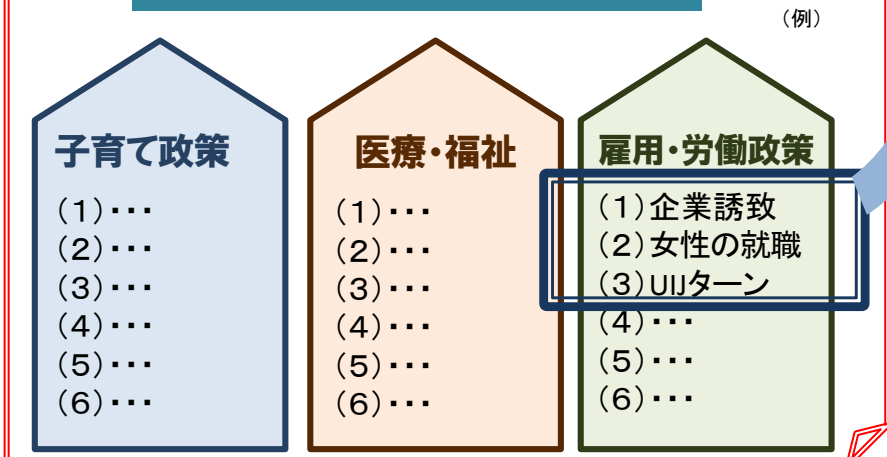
（例）

子育て政策

（1）・・・
（2）・・・
（3）・・・
（4）・・・
（5）・・・
（6）・・・

医療・福祉

（1）・・・
（2）・・・
（3）・・・
（4）・・・
（5）・・・
（6）・・・

雇用・労働政策

（1）企業誘致
（2）女性の就職
（3）UIJターン
（4）・・・
（5）・・・
（6）・・・